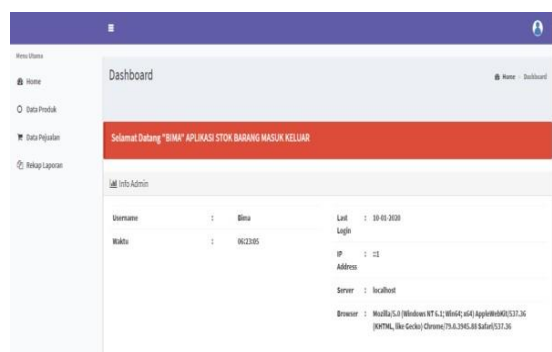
Menu Utama

Home

Data Produk

Data Pejualan

Rekap Lapocan

Dashboard

Home / Dashboard

Selamat Datang "BIMA" APLIKASI STOK BARANG MASUK KELUAR

Info Admin

| Username | : | Bima |
|---|---|---|
| Waktu | : | 06:23:05 |

| Last Login | : | 10-01-2020 |
|---|---|---|
| IP Address | : | ::1 |
| Server | : | localhost |
| Browser | : | Mozilla/5.0 (Windows NT 6.1; Win64; x64) AppleWebKit/537.36 (KHTML, like Gecko) Chrome/79.0.3945.88 Safari/537.36 |